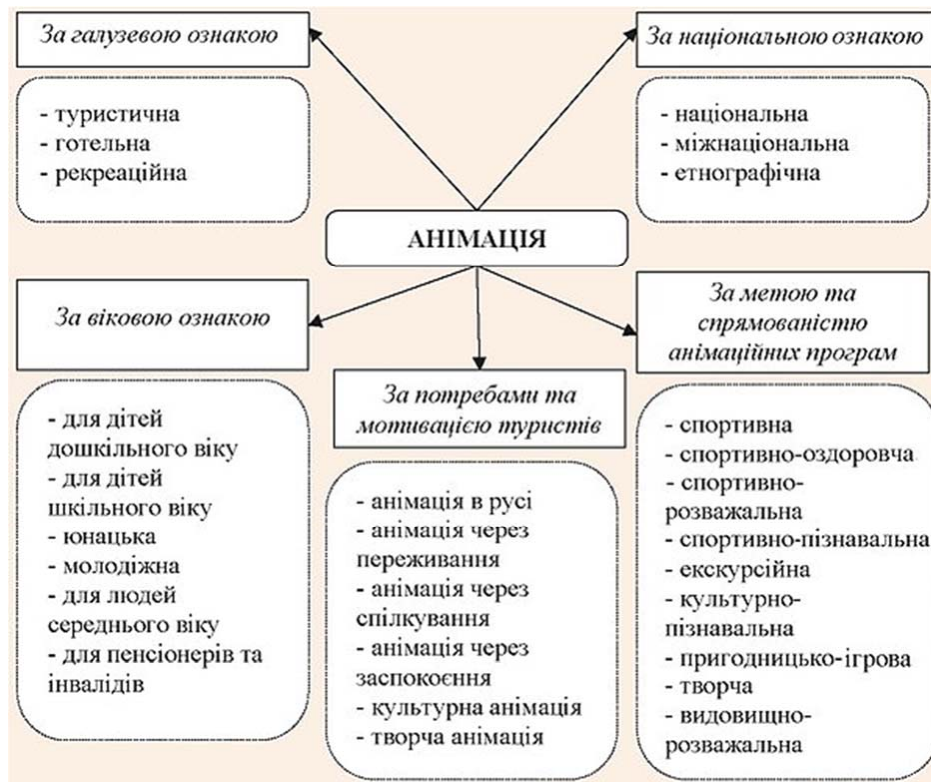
За галузевою ознакою

- туристична
- готельна
- рекреаційна

За національною ознакою

- національна
- міжнаціональна
- етнографічна

АНІМАЦІЯ

За віковою ознакою

- для дітей дошкільного віку
- для дітей шкільного віку
- юнацька
- молодіжна
- для людей середнього віку
- для пенсіонерів та інвалідів

За потребами та мотивацією туристів

- анімація в русі
- анімація через переживання
- анімація через спілкування
- анімація через заспокоєння
- культурна анімація
- творча анімація

За метою та спрямованістю анімаційних програм

- спортивна
- спортивно-оздоровча
- спортивно-розважальна
- спортивно-пізнавальна
- екскурсійна
- культурно-пізнавальна
- пригодницько-ігрова
- творча
- видовищно-розважальна